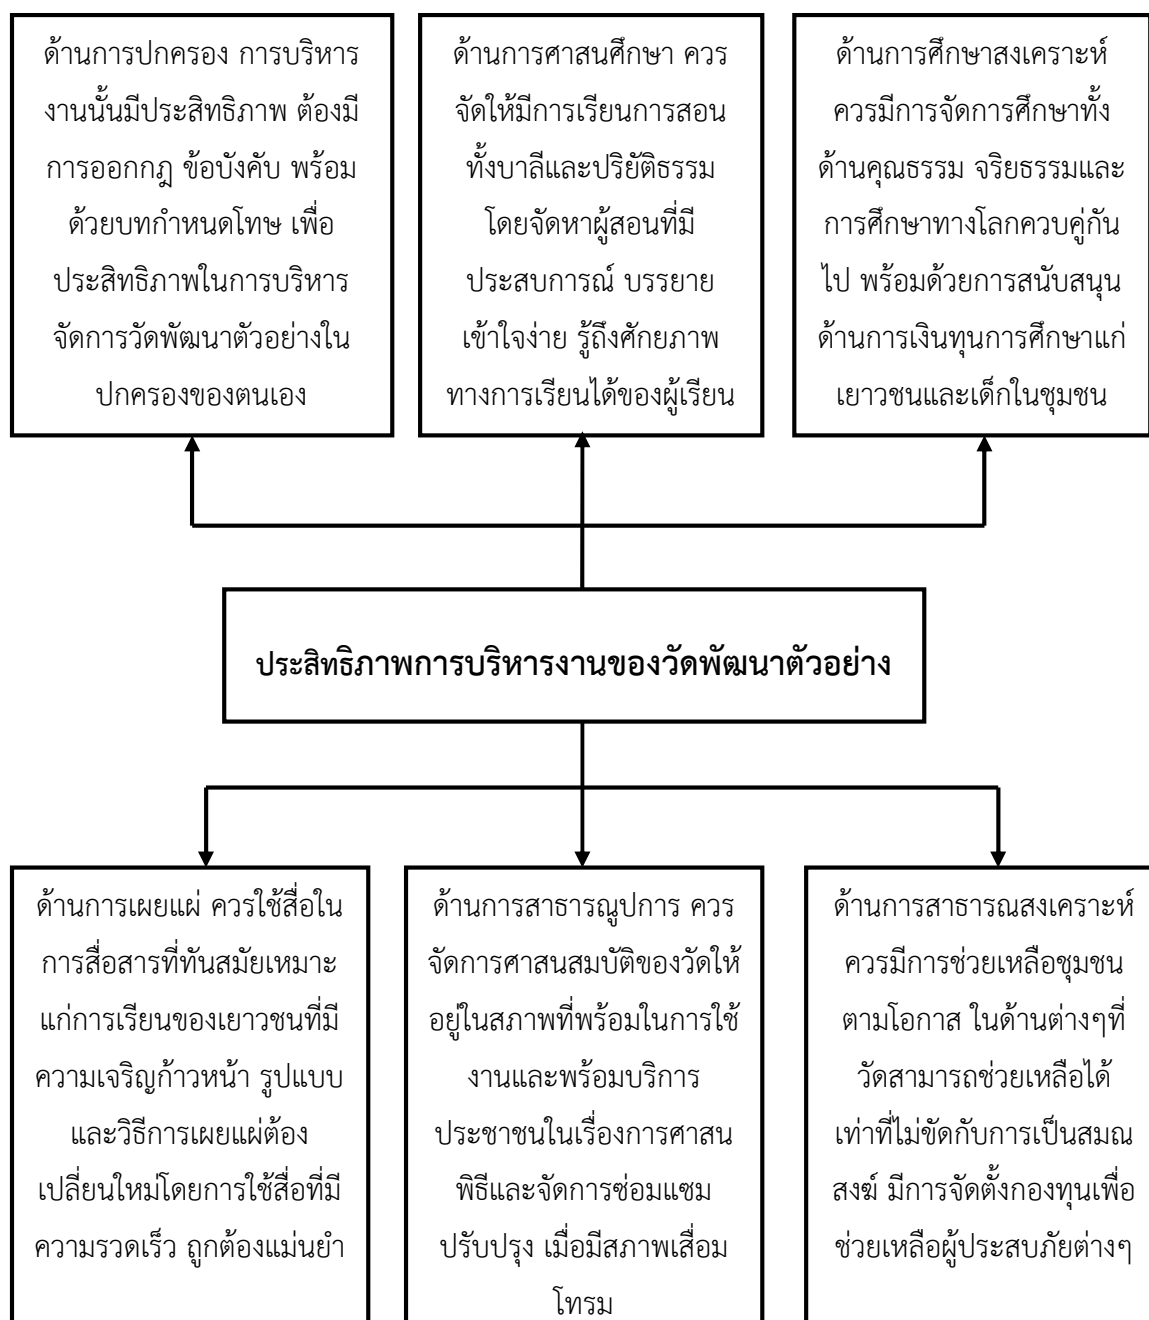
ด้านการปกครอง การบริหารงานนั้นมีประสิทธิภาพ ต้องมีการออกกฎ ข้อบังคับ พร้อมด้วยบทกำหนดโทษ เพื่อประสิทธิภาพในการบริหารจัดการวัดพัฒนาตัวอย่างในปกครองของตนเอง

ด้านการศาสนศึกษา ควรจัดให้มีการเรียนการสอนทั้งบาลีและปริยัติธรรม โดยจัดหาผู้สอนที่มีประสบการณ์ บรรยายเข้าใจง่าย รู้ถึงศักยภาพทางการเรียนได้ของผู้เรียน

ด้านการศึกษาสงเคราะห์ ควรมีการจัดการศึกษาทั้งด้านคุณธรรม จริยธรรมและการศึกษาทางโลกควบคู่กันไป พร้อมด้วยการสนับสนุนด้านการเงินทุนการศึกษาแก่เยาวชนและเด็กในชุมชน

ประสิทธิภาพการบริหารงานของวัดพัฒนาตัวอย่าง

ด้านการเผยแผ่ ควรใช้สื่อในการสื่อสารที่ทันสมัยเหมาะแก่การเรียนของเยาวชนที่มีความเจริญก้าวหน้า รูปแบบและวิธีการเผยแผ่ต้องเปลี่ยนใหม่โดยการใช้สื่อที่มีความรวดเร็ว ถูกต้องแม่นยำ

ด้านการสาธารณูปการ ควรจัดการศาสนสมบัติของวัดให้อยู่ในสภาพที่พร้อมในการใช้งานและพร้อมบริการประชาชนในเรื่องการศาสนพิธีและจัดการซ่อมแซมปรับปรุง เมื่อมีสภาพเสื่อมโทรม

ด้านการสาธารณสงเคราะห์ ควรมีการช่วยเหลือชุมชนตามโอกาส ในด้านต่างๆที่วัดสามารถช่วยเหลือได้เท่าที่ไม่ขัดกับการเป็นสมณสงฆ์ มีการจัดตั้งกองทุนเพื่อช่วยเหลือผู้ประสบภัยต่างๆ